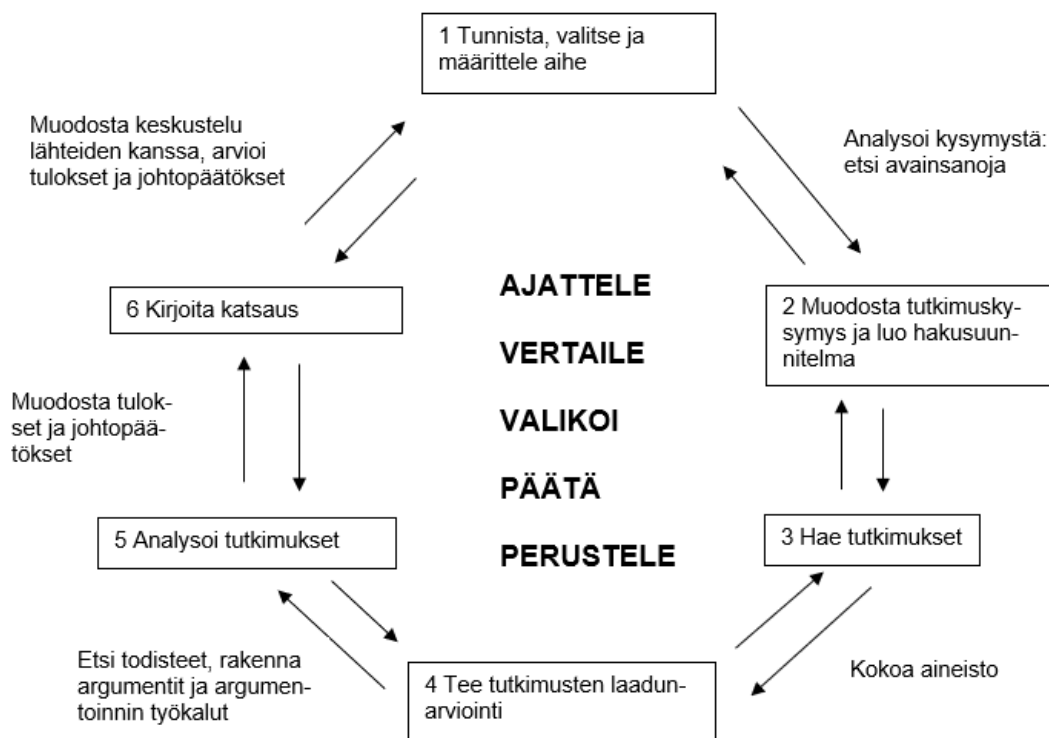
1 Tunnista, valitse ja määrittele aihe

Analysoi kysymystä: etsi avainsanoja

2 Muodosta tutkimuskysymys ja luo hakusuunnitelma

3 Hae tutkimukset

Kokoa aineisto

4 Tee tutkimusten laadunarviointi

Etsi todisteet, rakenna argumentit ja argumentoinnin työkalut

5 Analysoi tutkimukset

Muodosta tulokset ja johtopäätökset

6 Kirjoita katsaus

Muodosta keskustelu lähteiden kanssa, arvioi tulokset ja johtopäätökset

AJATTELE

VERTAILE

VALIKOI

PÄÄTÄ

PERUSTELE